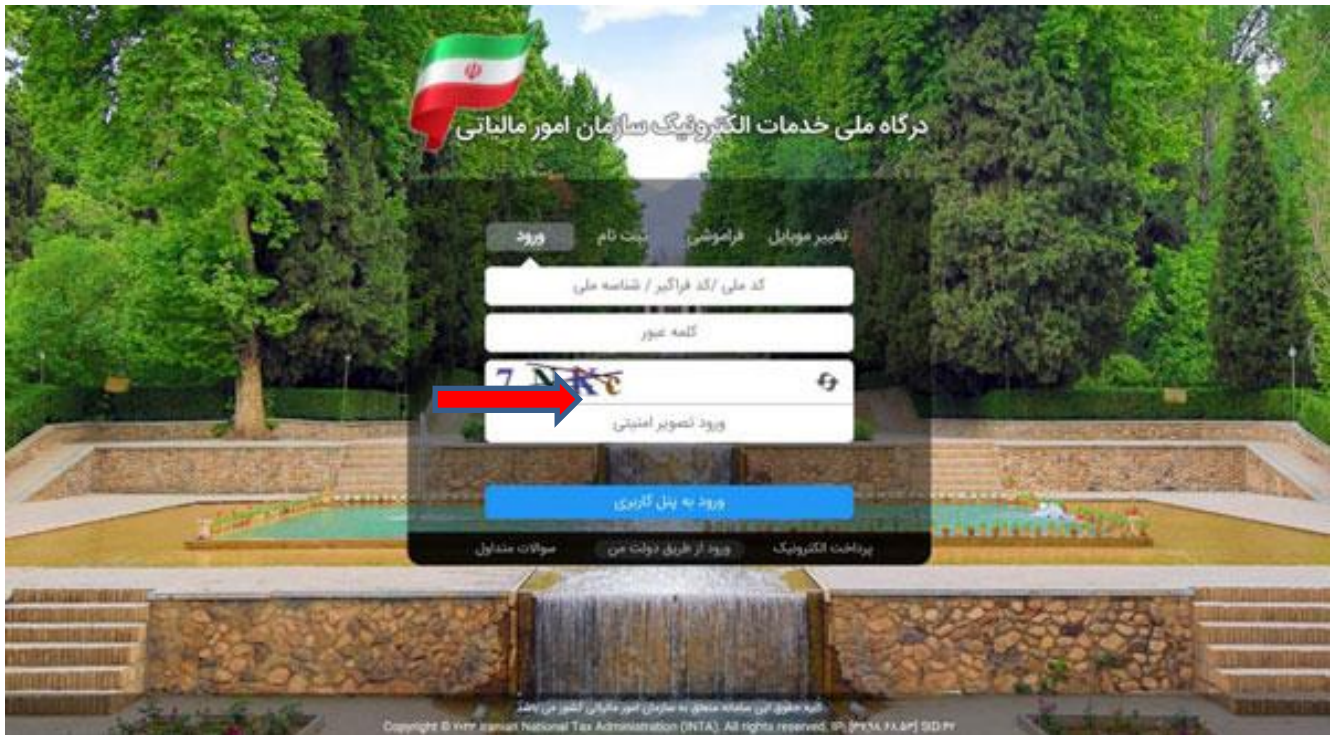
درگاه ملی خدمات الکترونیک سازمان امور مالیاتی

تغییر موبایل فراموشی ثبت نام ورود

کد ملی /کد فراگیر / شناسه ملی

کلمه عبور

7 NKc

ورود تصویر امنیتی

ورود به پنل کاربری

پرداخت الکترونیک ورود از طریق دولت من سوالات متداول

کلیه حقوق این سامانه متعلق به سازمان امور مالیاتی کشور می باشد.

Copyright © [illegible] Iranian National Tax Administration (INTA). All rights reserved. IP: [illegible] SID:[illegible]